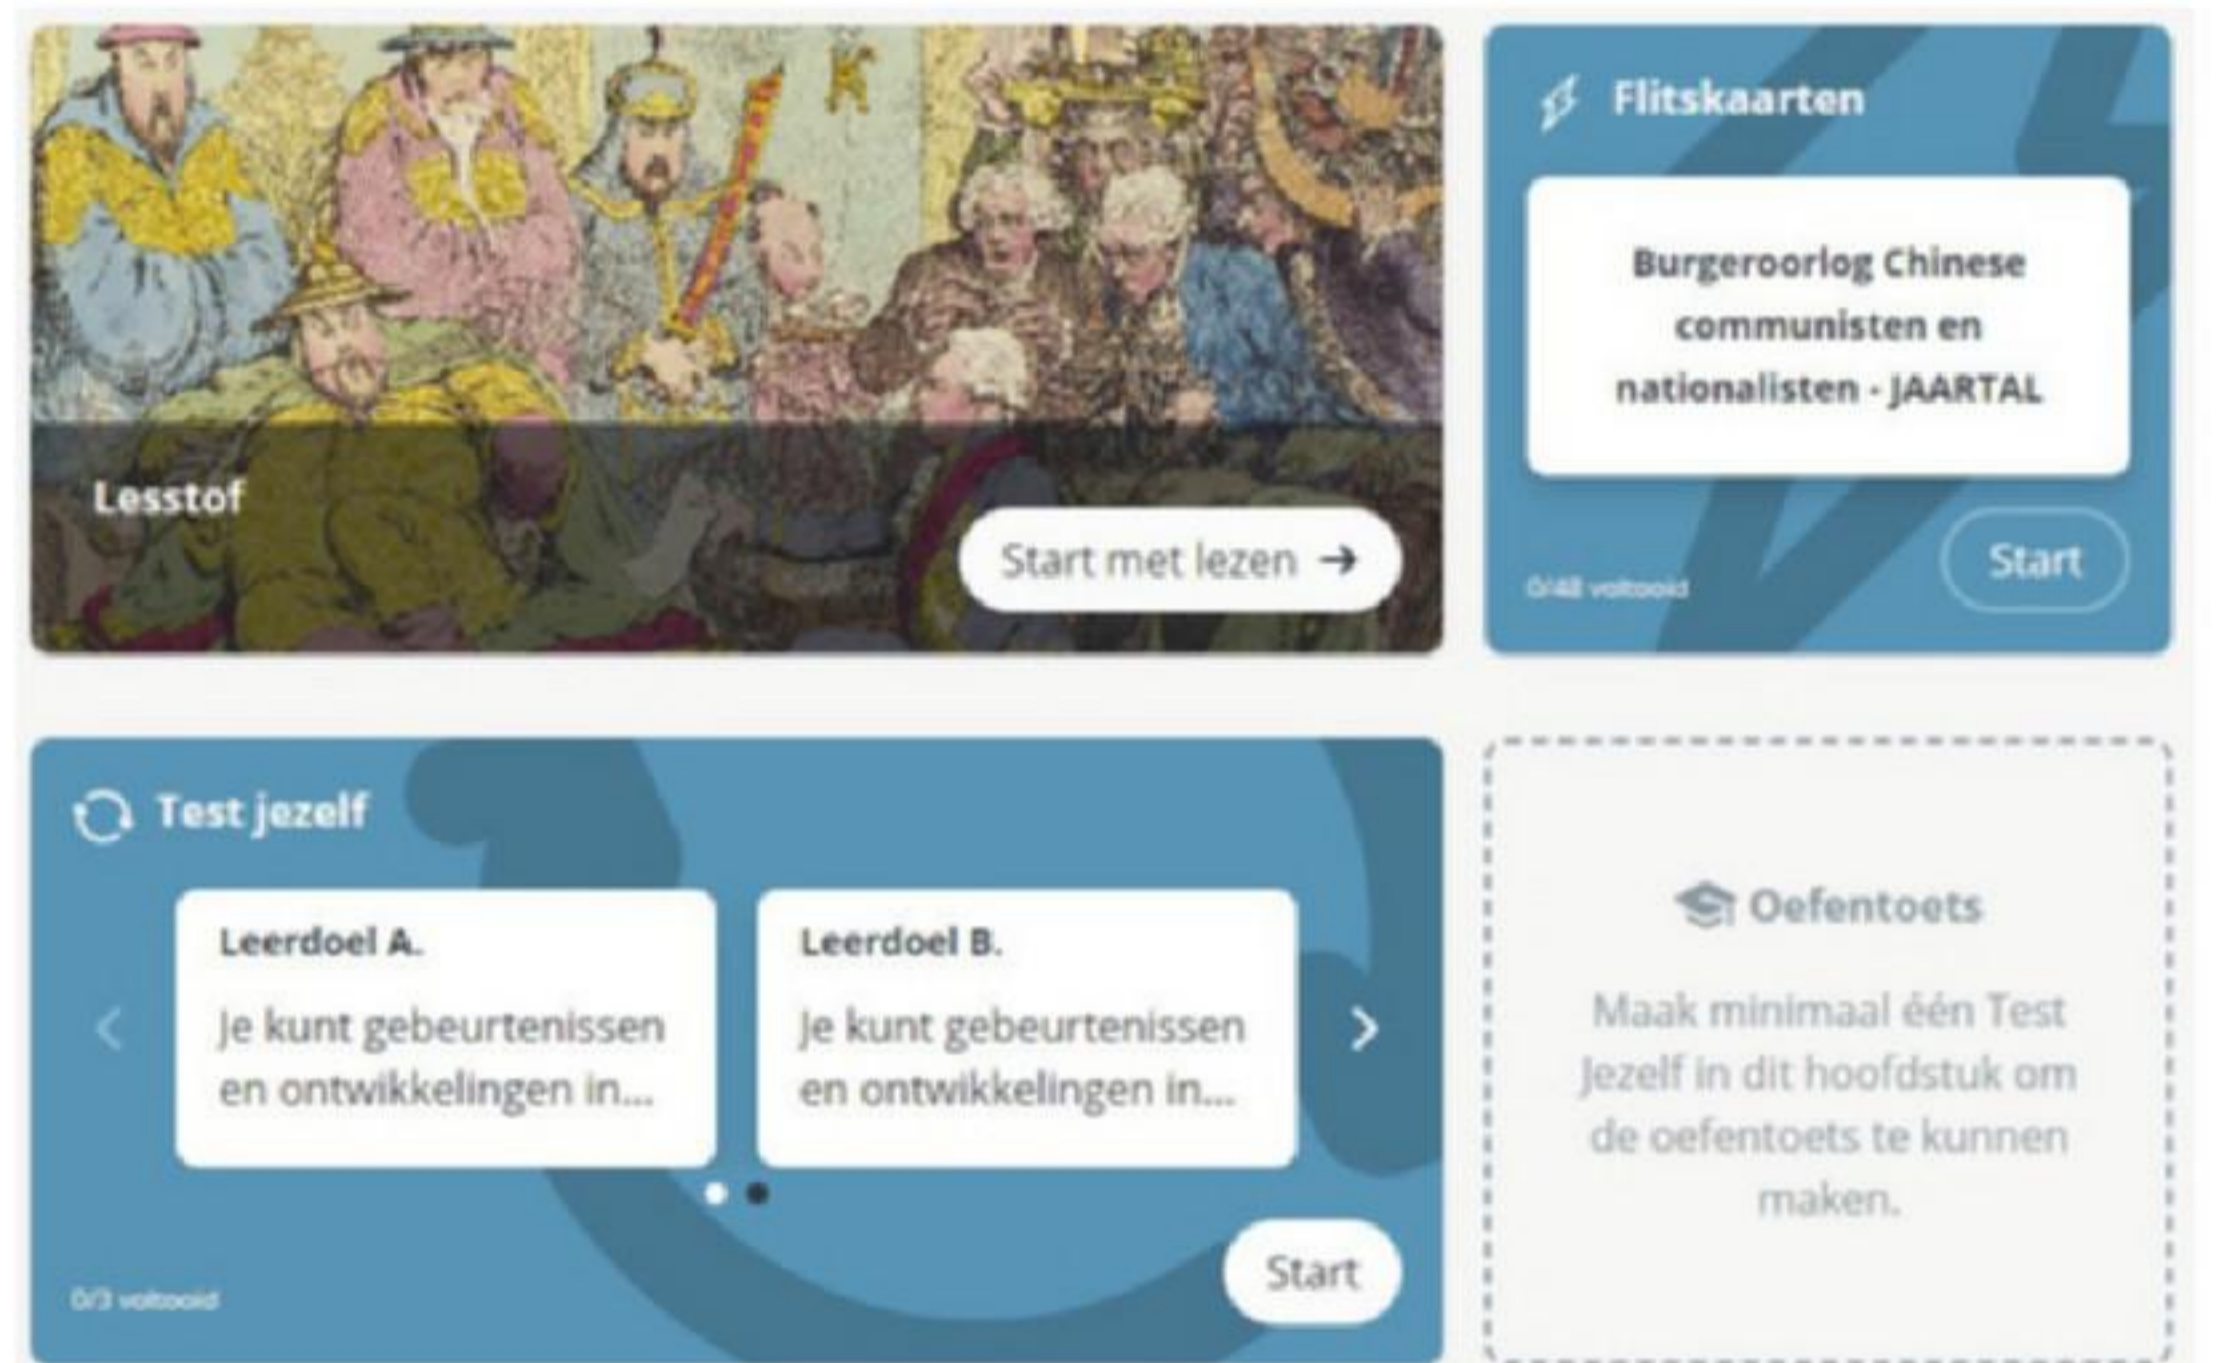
Lesstof

Start met lezen →

Flitskaarten

Burgeroorlog Chinese communisten en nationalisten - JAARTAL

0/48 voltooid

Start

Test jezelf

Leerdoel A.

Je kunt gebeurtenissen en ontwikkelingen in...

Leerdoel B.

Je kunt gebeurtenissen en ontwikkelingen in...

0/3 voltooid

Start

Oefentoets

Maak minimaal één Test Jezelf in dit hoofdstuk om de oefentoets te kunnen maken.